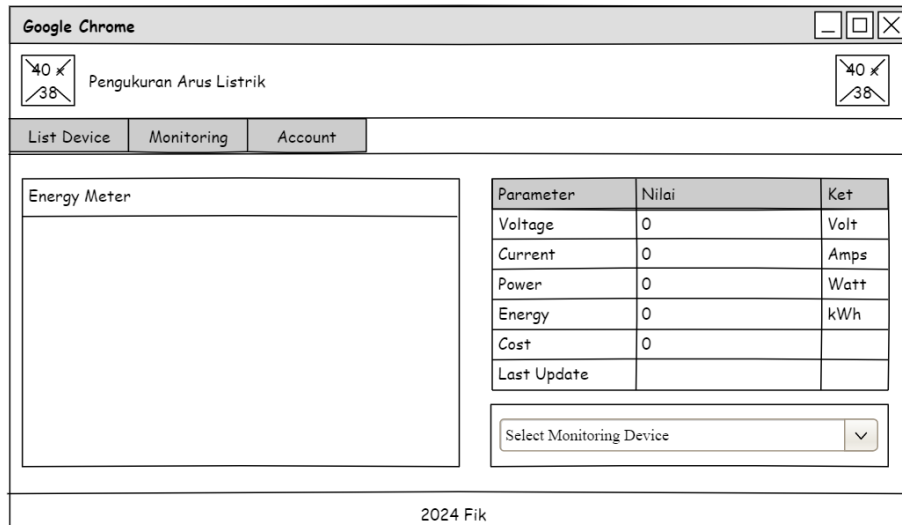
Google Chrome

40 x 38

Pengukuran Arus Listrik

40 x 38

List Device | Monitoring | Account

Energy Meter

| Parameter | Nilai | Ket |
|---|---|---|
| Voltage | 0 | Volt |
| Current | 0 | Amps |
| Power | 0 | Watt |
| Energy | 0 | kWh |
| Cost | 0 | |
| Last Update | | |

Select Monitoring Device

2024 Fik